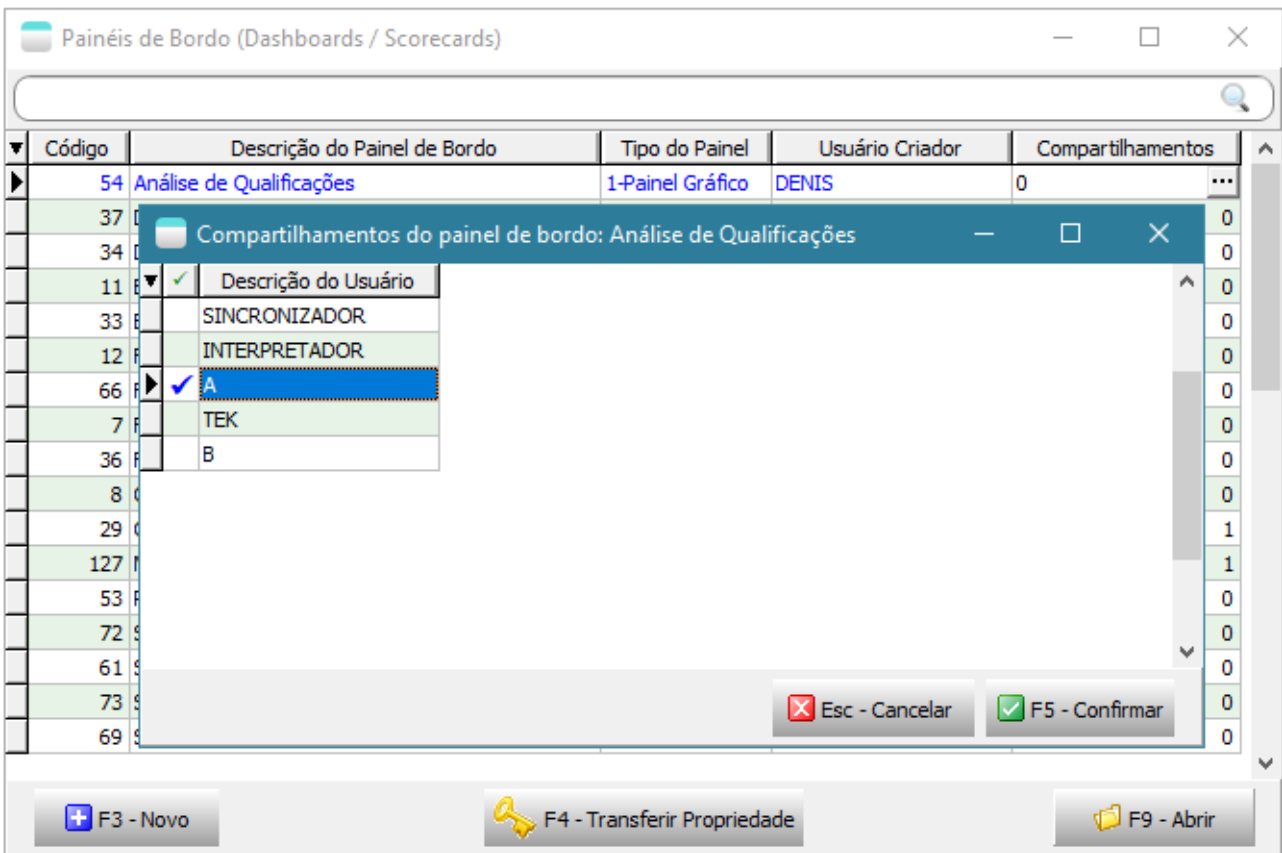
Painéis de Bordo (Dashboards / Scorecards)

| Código | Descrição do Painel de Bordo | Tipo do Painel | Usuário Criador | Compartilhamentos |
|---|---|---|---|---|
| 54 | Análise de Qualificações | 1-Painel Gráfico | DENIS | 0 ... |
| 37 | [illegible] | | | 0 |
| 34 | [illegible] | | | 0 |
| 11 | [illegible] | | | 0 |
| 33 | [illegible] | | | 0 |
| 12 | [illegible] | | | 0 |
| 66 | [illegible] | | | 0 |
| 7 | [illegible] | | | 0 |
| 36 | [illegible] | | | 0 |
| 8 | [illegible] | | | 0 |
| 29 | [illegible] | | | 1 |
| 127 | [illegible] | | | 1 |
| 53 | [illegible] | | | 0 |
| 72 | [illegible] | | | 0 |
| 61 | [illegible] | | | 0 |
| 73 | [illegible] | | | 0 |
| 69 | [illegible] | | | 0 |

Compartilhamentos do painel de bordo: Análise de Qualificações

| ✓ | Descrição do Usuário |
|---|---|
| | SINCRONIZADOR |
| | INTERPRETADOR |
| ✓ | A |
| | TEK |
| | B |

Esc - Cancelar
F5 - Confirmar

F3 - Novo
F4 - Transferir Propriedade
F9 - Abrir